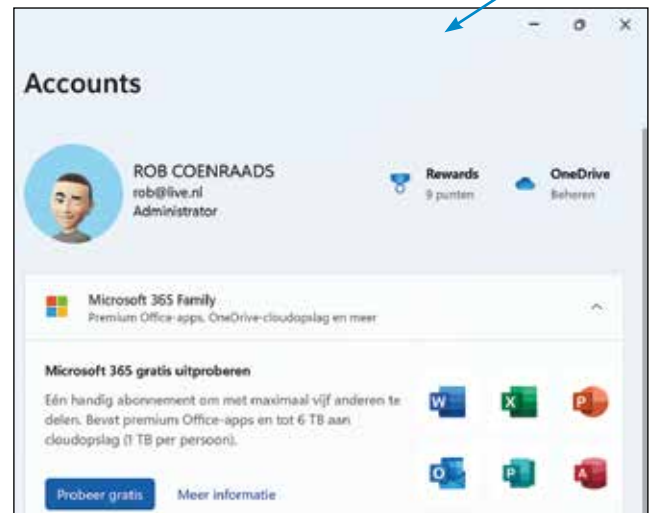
Accounts

ROB COENRAADS
rob@live.nl
Administrator

Rewards
9 punten

OneDrive
Beheren

Microsoft 365 Family
Premium Office-apps, OneDrive-cloudopslag en meer

Microsoft 365 gratis uitproberen
Eén handig abonnement om met maximaal vijf anderen te delen. Bevat premium Office-apps en tot 6 TB aan cloudopslag (1 TB per persoon).

Probeer gratis
Meer informatie